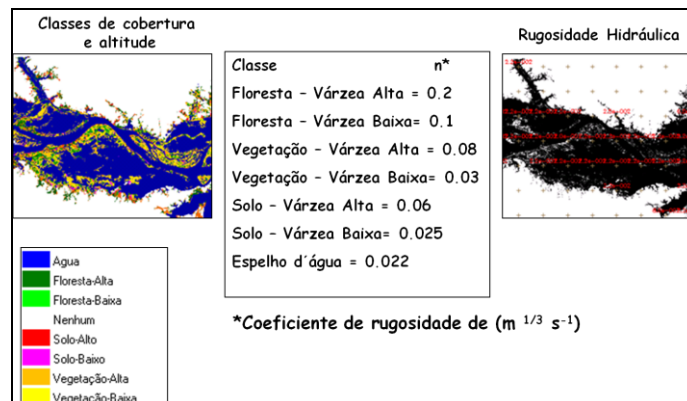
Classes de cobertura e altitude

Rugosidade Hidráulica

Classe n*
Floresta – Várzea Alta = 0.2
Floresta – Várzea Baixa= 0.1
Vegetação – Várzea Alta = 0.08
Vegetação – Várzea Baixa= 0.03
Solo – Várzea Alta = 0.06
Solo – Várzea Baixa= 0.025
Espelho d´água = 0.022

*Coeficiente de rugosidade de (m $^{1/3}$ s$^{-1}$)

Agua
Floresta-Alta
Floresta-Baixa
Nenhum
Solo-Alto
Solo-Baixo
Vegetação-Alta
Vegetação-Baixa